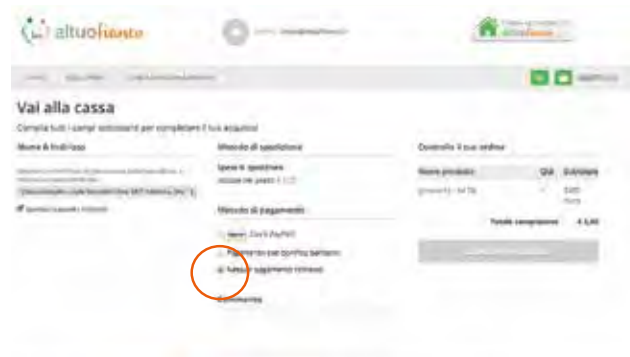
altuofianco

Vai alla cassa

Compila tutti i campi sottostanti per completare il tuo acquisto

Nome & Indirizzo

Metodo di spedizione

Controlla il tuo ordine

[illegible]

Spese di spedizione

Metodo di pagamento

Carta PayPal

Pagamento con bonifico bancario

Nessun pagamento richiesto

Commento

Nome prodotto

Qtà

Subtotale

Totale complessivo

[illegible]